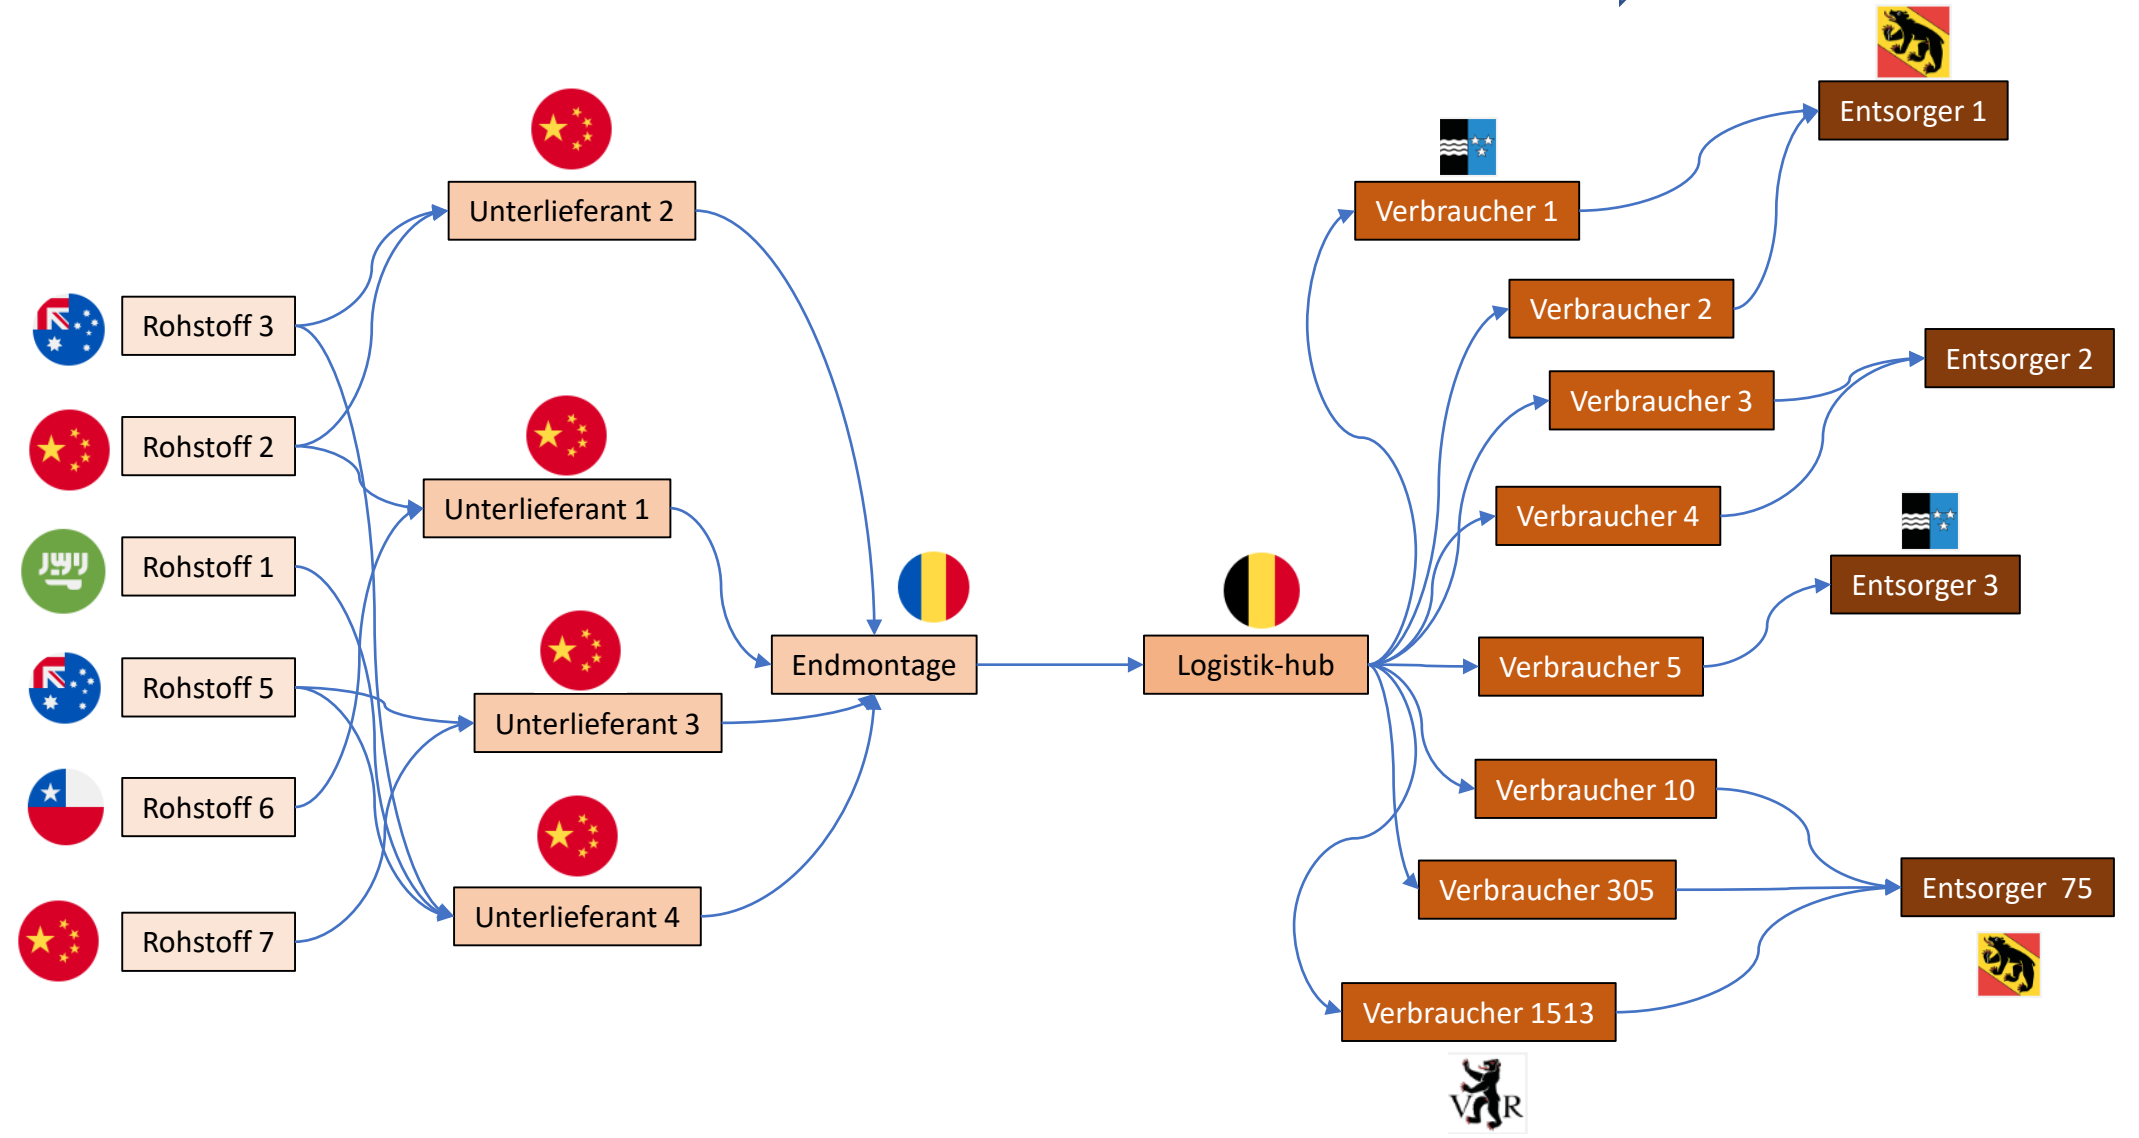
Entsorger 1

Unterlieferant 2

Verbraucher 1

Verbraucher 2

Rohstoff 3

Entsorger 2

Verbraucher 3

Rohstoff 2

Unterlieferant 1

Verbraucher 4

Rohstoff 1

Entsorger 3

Endmontage

Logistik-hub

Verbraucher 5

Rohstoff 5

Unterlieferant 3

Verbraucher 10

Rohstoff 6

Verbraucher 305

Entsorger 75

Unterlieferant 4

Rohstoff 7

Verbraucher 1513

VR